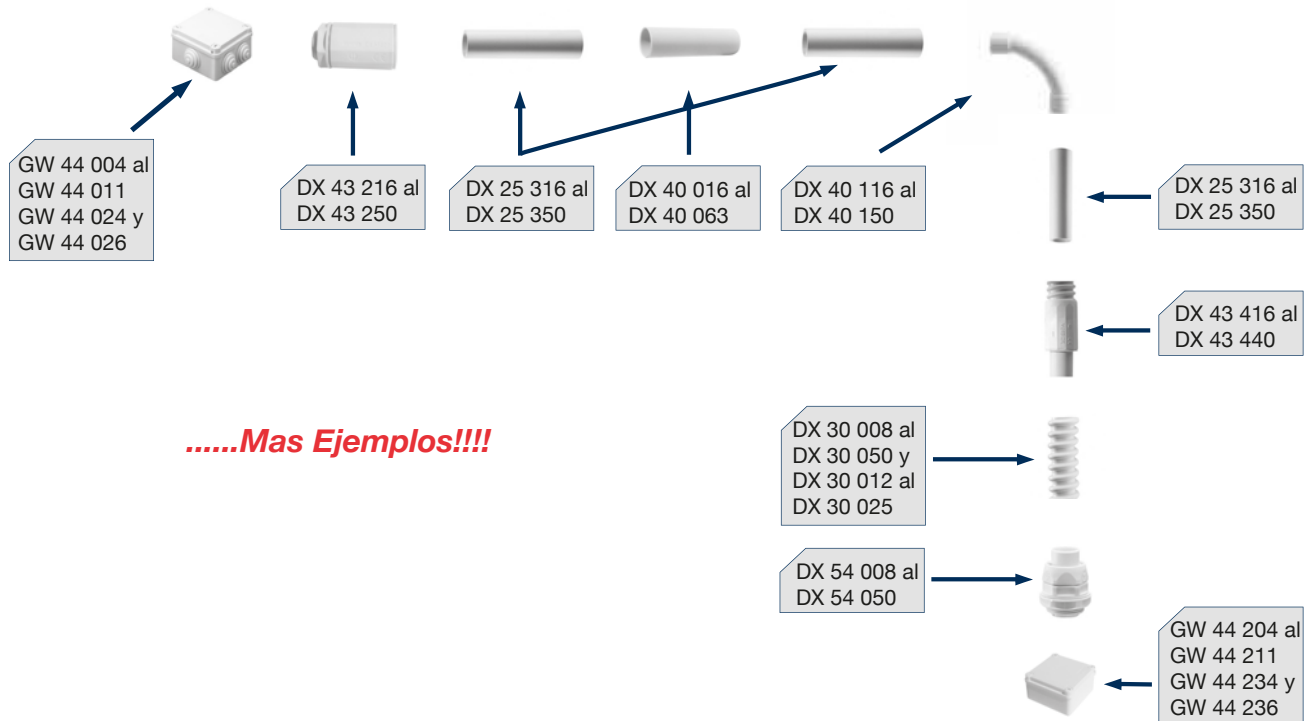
GW 44 004 al
GW 44 011
GW 44 024 y
GW 44 026

DX 43 216 al
DX 43 250

DX 25 316 al
DX 25 350

DX 40 016 al
DX 40 063

DX 40 116 al
DX 40 150

DX 25 316 al
DX 25 350

DX 43 416 al
DX 43 440

......Mas Ejemplos!!!!

DX 30 008 al
DX 30 050 y
DX 30 012 al
DX 30 025

DX 54 008 al
DX 54 050

GW 44 204 al
GW 44 211
GW 44 234 y
GW 44 236